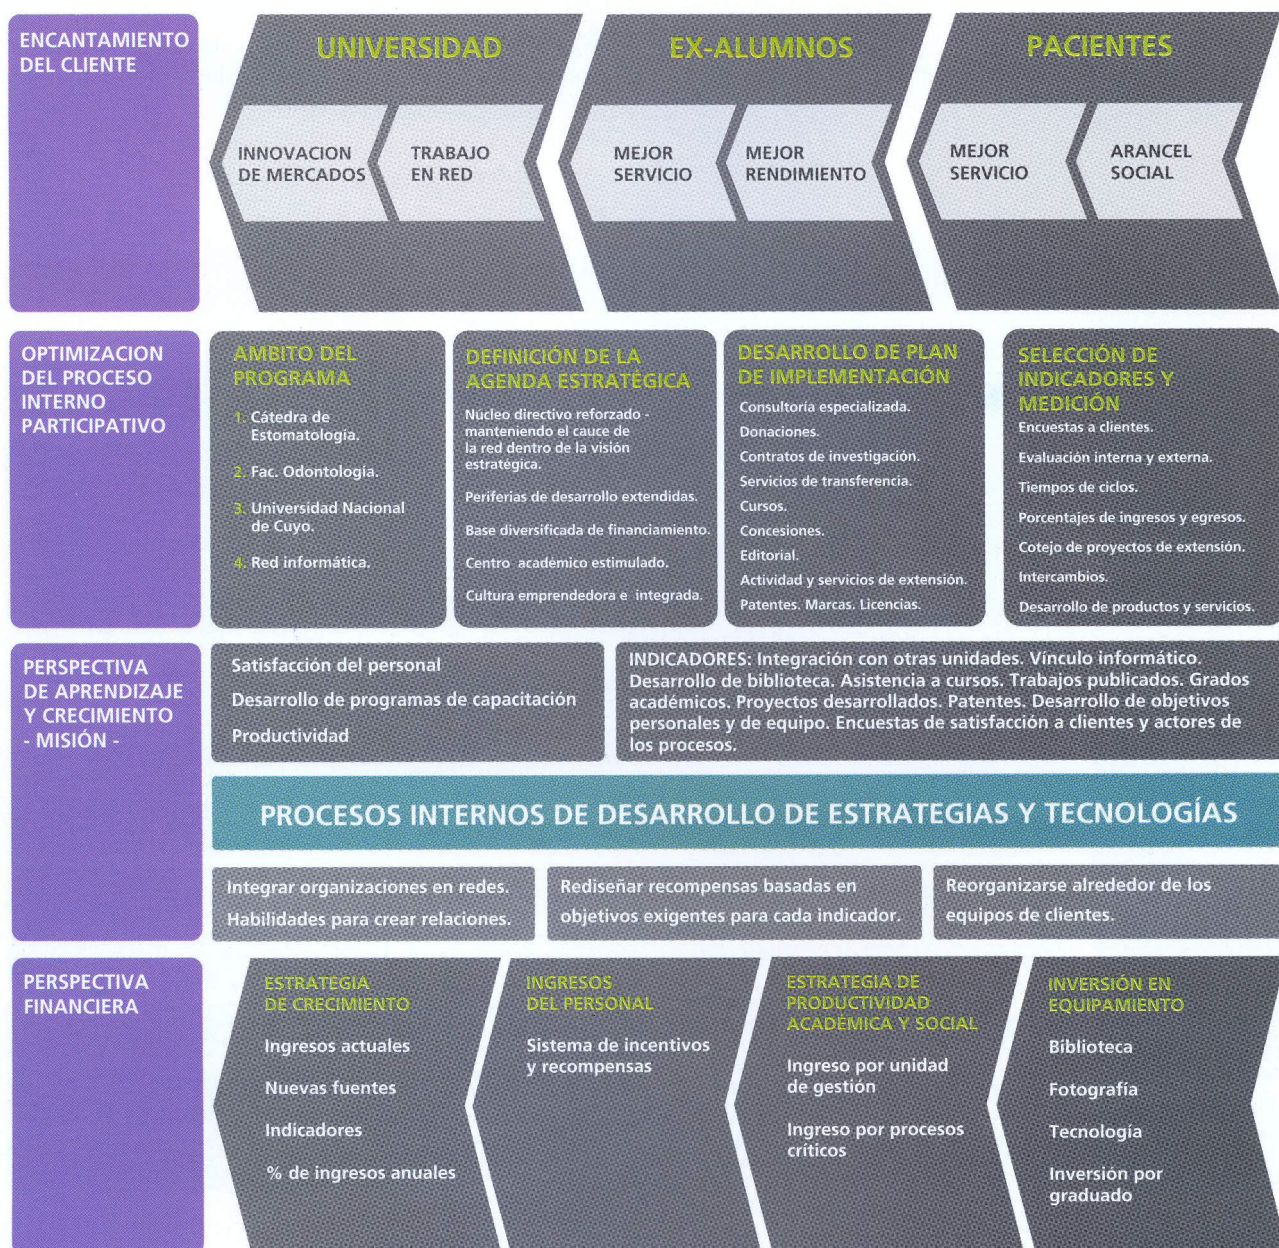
ENCANTAMIENTO DEL CLIENTE

UNIVERSIDAD

INNOVACION DE MERCADOS

TRABAJO EN RED

EX-ALUMNOS

MEJOR SERVICIO

MEJOR RENDIMIENTO

PACIENTES

MEJOR SERVICIO

ARANCEL SOCIAL

OPTIMIZACION DEL PROCESO INTERNO PARTICIPATIVO

AMBITO DEL PROGRAMA

1. Cátedra de Estomatología.

2. Fac. Odontología.

3. Universidad Nacional de Cuyo.

4. Red informática.

DEFINICIÓN DE LA AGENDA ESTRATÉGICA

Núcleo directivo reforzado - manteniendo el cauce de la red dentro de la visión estratégica.

Periferias de desarrollo extendidas.

Base diversificada de financiamiento.

Centro académico estimulado.

Cultura emprendedora e integrada.

DESARROLLO DE PLAN DE IMPLEMENTACIÓN

Consultoría especializada.

Donaciones.

Contratos de investigación.

Servicios de transferencia.

Cursos.

Concesiones.

Editorial.

Actividad y servicios de extensión.

Patentes. Marcas. Licencias.

SELECCIÓN DE INDICADORES Y MEDICIÓN

Encuestas a clientes.

Evaluación interna y externa.

Tiempos de ciclos.

Porcentajes de ingresos y egresos.

Cotejo de proyectos de extensión.

Intercambios.

Desarrollo de productos y servicios.

PERSPECTIVA DE APRENDIZAJE Y CRECIMIENTO - MISIÓN -

Satisfacción del personal

Desarrollo de programas de capacitación

Productividad

INDICADORES: Integración con otras unidades. Vínculo informático. Desarrollo de biblioteca. Asistencia a cursos. Trabajos publicados. Grados académicos. Proyectos desarrollados. Patentes. Desarrollo de objetivos personales y de equipo. Encuestas de satisfacción a clientes y actores de los procesos.

PROCESOS INTERNOS DE DESARROLLO DE ESTRATEGIAS Y TECNOLOGÍAS

Integrar organizaciones en redes.
Habilidades para crear relaciones.

Rediseñar recompensas basadas en objetivos exigentes para cada indicador.

Reorganizarse alrededor de los equipos de clientes.

PERSPECTIVA FINANCIERA

ESTRATEGIA DE CRECIMIENTO

Ingresos actuales

Nuevas fuentes

Indicadores

% de ingresos anuales

INGRESOS DEL PERSONAL

Sistema de incentivos y recompensas

ESTRATEGIA DE PRODUCTIVIDAD ACADÉMICA Y SOCIAL

Ingreso por unidad de gestión

Ingreso por procesos críticos

INVERSIÓN EN EQUIPAMIENTO

Biblioteca

Fotografía

Tecnología

Inversión por graduado